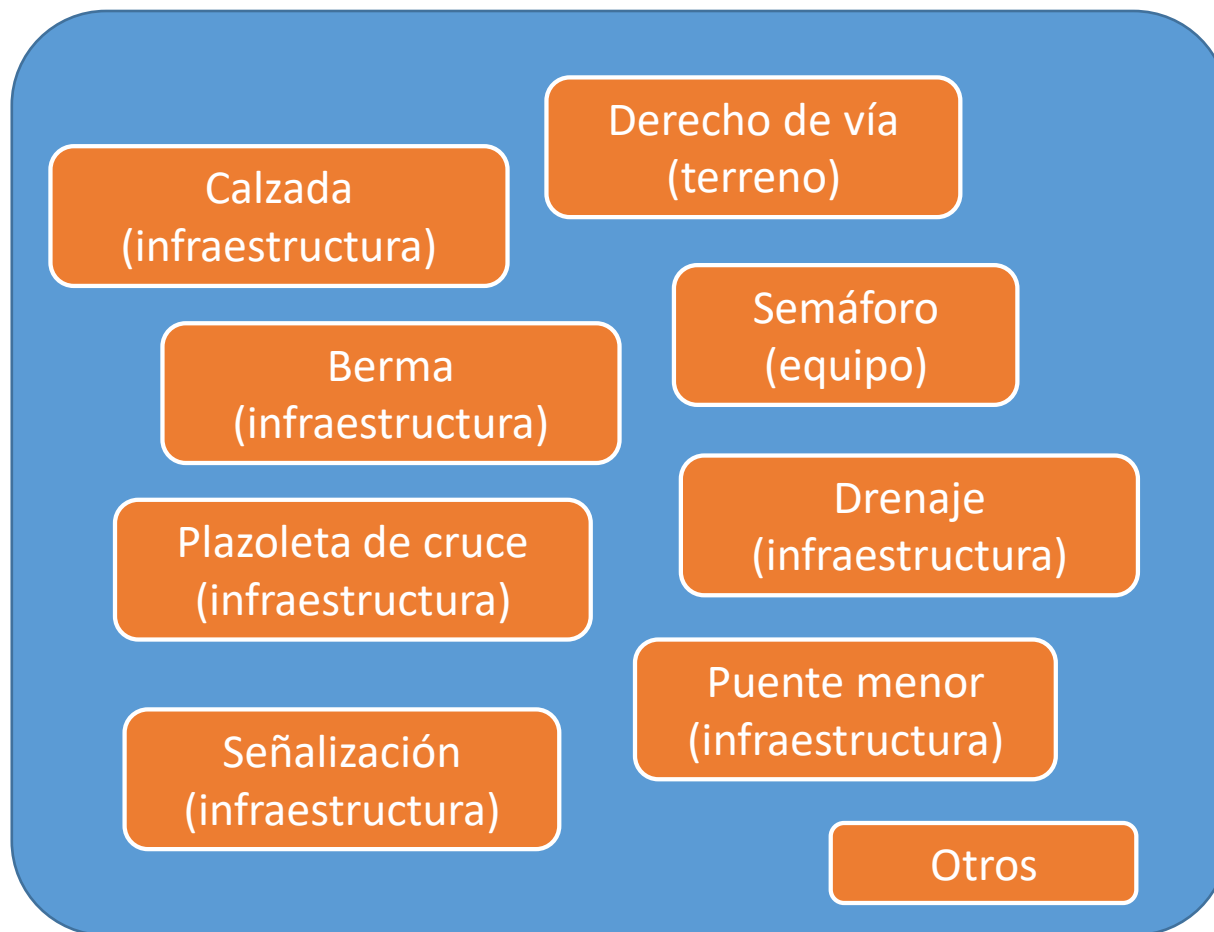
Derecho de vía
(terreno)

Calzada
(infraestructura)

Semáforo
(equipo)

Berma
(infraestructura)

Drenaje
(infraestructura)

Plazoleta de cruce
(infraestructura)

Puente menor
(infraestructura)

Señalización
(infraestructura)

Otros